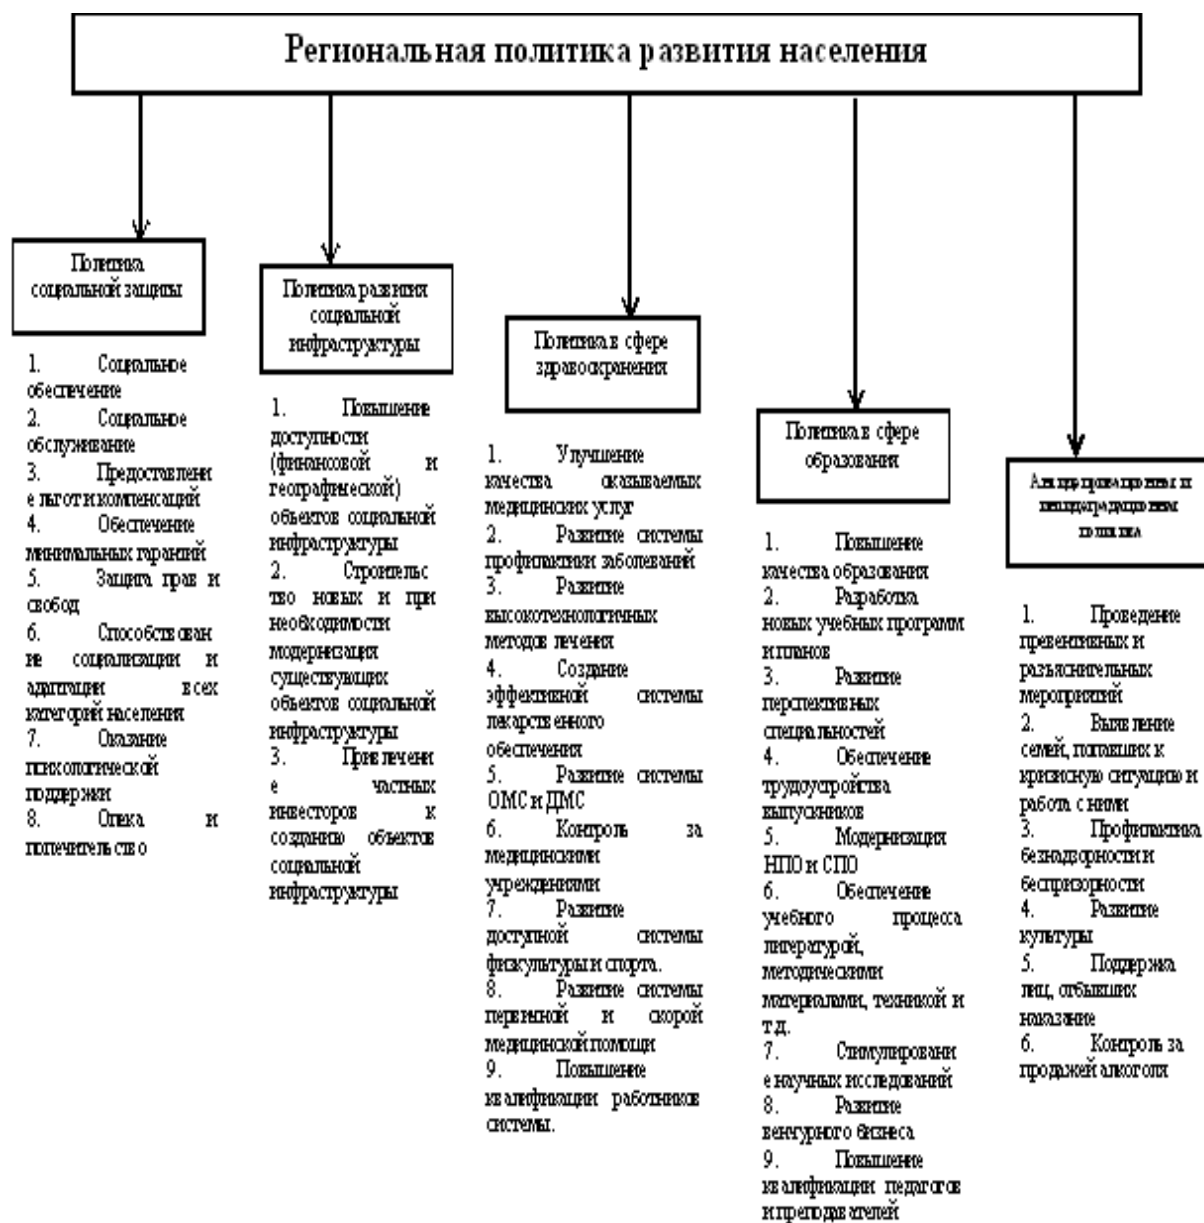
Региональная политика развития населения

Политика социальной защиты

1. Социальное обеспечение
2. Социальное обслуживание
3. Предоставление льгот и компенсаций
4. Обеспечение минимальных гарантий
5. Защита прав и свобод
6. Способствование социализации и адаптации всех категорий населения
7. Оказание психологической поддержки
8. Опека и попечительство

Политика развития социальной инфраструктуры

1. Повышение доступности (финансовой и географической) объектов социальной инфраструктуры
2. Строительство новых и при необходимости модернизация существующих объектов социальной инфраструктуры
3. Привлечение частных инвесторов к созданию объектов социальной инфраструктуры

Политика в сфере здравоохранения

1. Улучшение качества оказываемых медицинских услуг
2. Развитие системы профилактики заболеваний
3. Развитие высокотехнологичных методов лечения
4. Создание эффективной системы лекарственного обеспечения
5. Развитие системы ОМС и ДМС
6. Контроль за медицинскими учреждениями
7. Развитие доступной системы физкультуры и спорта.
8. Развитие системы первичной и скорой медицинской помощи
9. Повышение квалификации работников системы.

Политика в сфере образования

1. Повышение качества образования
2. Разработка новых учебных программ и планов
3. Развитие перспективных специальностей
4. Обеспечение трудоустройства выпускников
5. Модернизация НПО и СПО
6. Обеспечение учебного процесса литературой, методическими материалами, техникой и т.д.
7. Стимулирование научных исследований
8. Развитие венчурного бизнеса
9. Повышение квалификации педагогов и преподавателей

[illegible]

1. Проведение превентивных и разъяснительных мероприятий
2. Выявление семей, попавших к кризисную ситуацию и работа с ними
3. Профилактика безнадзорности и беспризорности
4. Развитие культуры
5. Поддержка лиц, отбывших наказание
6. Контроль за продажей алкоголя